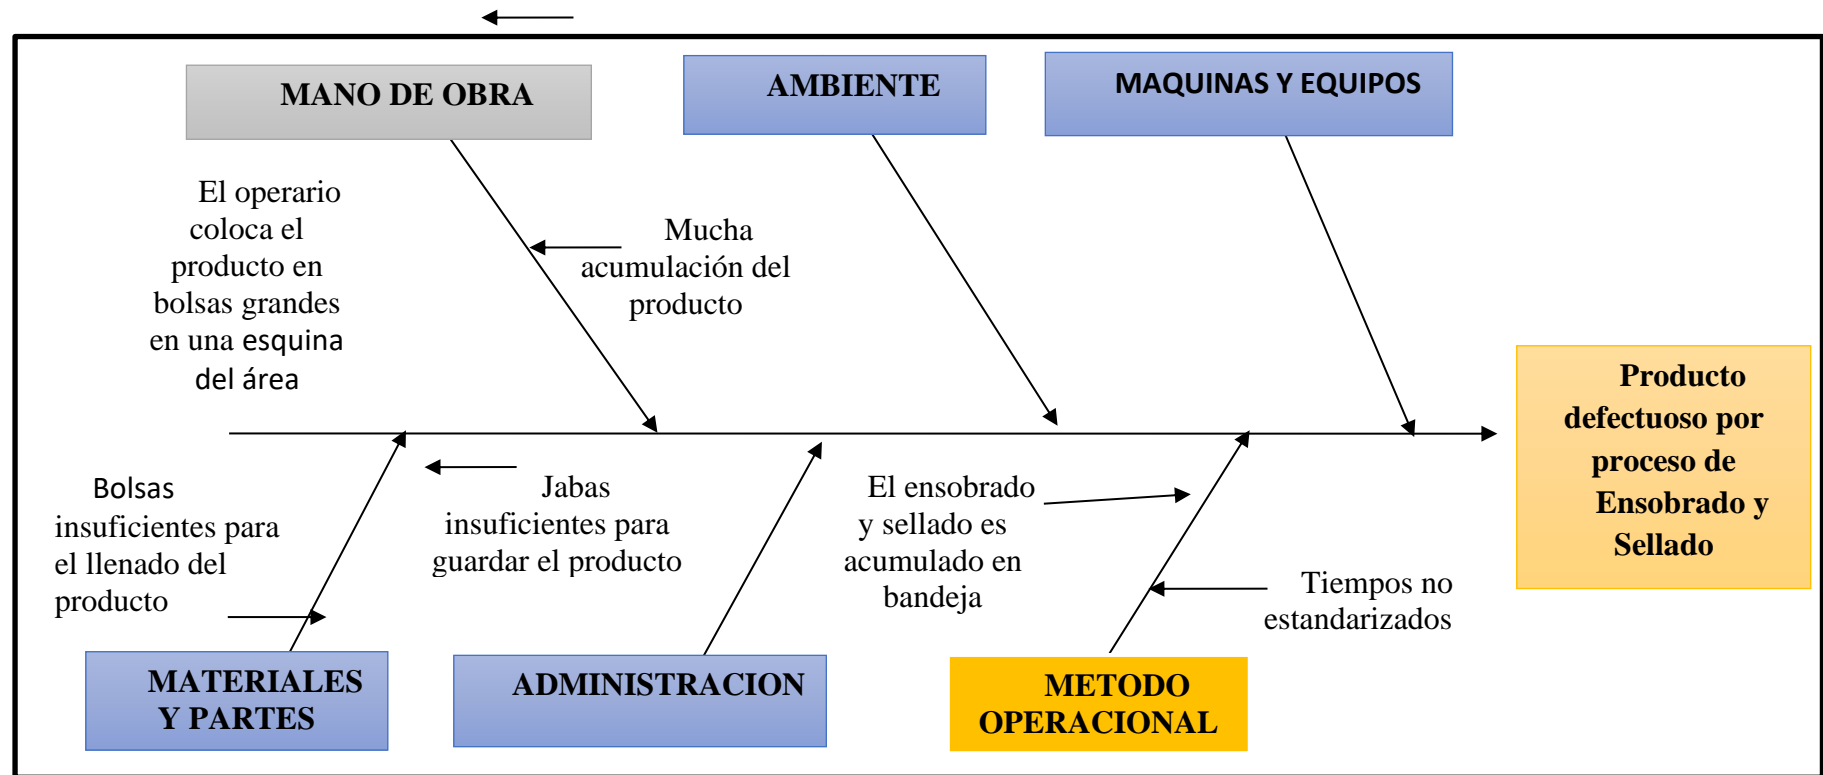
MANO DE OBRA

AMBIENTE

MAQUINAS Y EQUIPOS

El operario coloca el producto en bolsas grandes en una esquina del área

Mucha acumulación del producto

Producto defectuoso por proceso de Ensobrado y Sellado

Bolsas insuficientes para el llenado del producto

Jabas insuficientes para guardar el producto

El ensobrado y sellado es acumulado en bandeja

Tiempos no estandarizados

MATERIALES Y PARTES

ADMINISTRACION

METODO OPERACIONAL